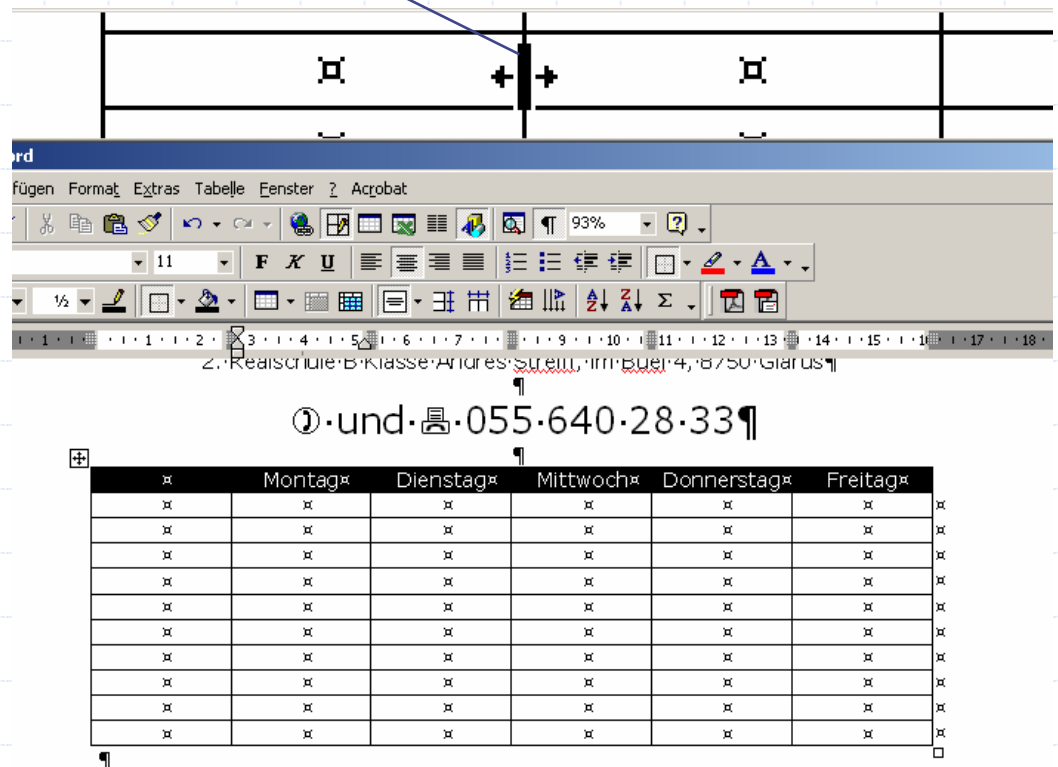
¤ ¤

ord

fügen Format Extras Tabelle Fenster ? Acrobat

93%

11 F K U

½

1 · 1 · 1 · 2 · 3 · 4 · 5 · 6 · 7 · 8 · 9 · 10 · 11 · 12 · 13 · 14 · 15 · 16 · 17 · 18

2.·Realschule·B·Klasse·Andres·Streiff,·Im·Buel·4,·8750·Glarus¶

¶

✆·und·🖷·055·640·28·33¶

¶

| ¤ | Montag¤ | Dienstag¤ | Mittwoch¤ | Donnerstag¤ | Freitag¤ |
|---|---|---|---|---|---|
| ¤ | ¤ | ¤ | ¤ | ¤ | ¤ |
| ¤ | ¤ | ¤ | ¤ | ¤ | ¤ |
| ¤ | ¤ | ¤ | ¤ | ¤ | ¤ |
| ¤ | ¤ | ¤ | ¤ | ¤ | ¤ |
| ¤ | ¤ | ¤ | ¤ | ¤ | ¤ |
| ¤ | ¤ | ¤ | ¤ | ¤ | ¤ |
| ¤ | ¤ | ¤ | ¤ | ¤ | ¤ |
| ¤ | ¤ | ¤ | ¤ | ¤ | ¤ |
| ¤ | ¤ | ¤ | ¤ | ¤ | ¤ |
| ¤ | ¤ | ¤ | ¤ | ¤ | ¤ |

¶